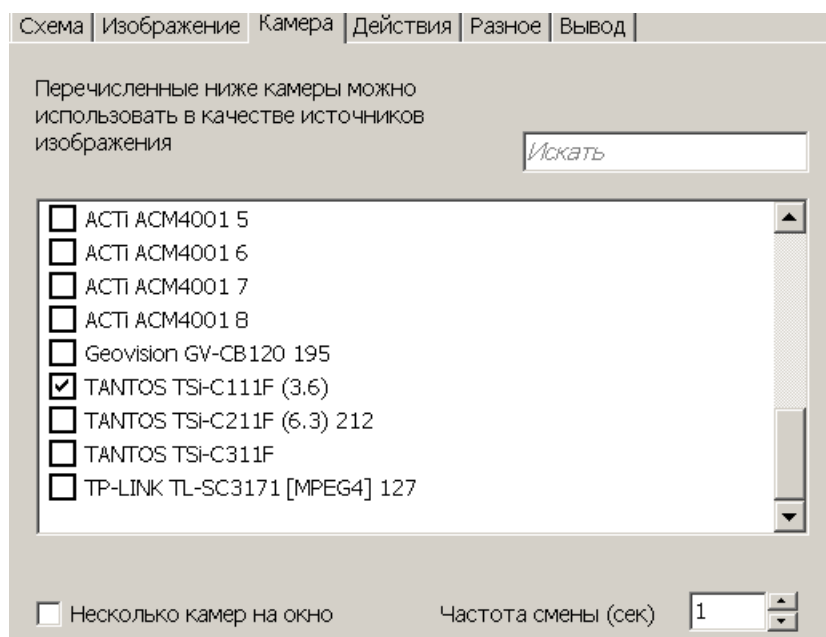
Схема | Изображение | Камера | Действия | Разное | Вывод

Перечисленные ниже камеры можно использовать в качестве источников изображения

Искать

ACTi ACM4001 5
ACTi ACM4001 6
ACTi ACM4001 7
ACTi ACM4001 8
Geovision GV-CB120 195
TANTOS TSi-C111F (3.6)
TANTOS TSi-C211F (6.3) 212
TANTOS TSi-C311F
TP-LINK TL-SC3171 [MPEG4] 127

Несколько камер на окно

Частота смены (сек) 1